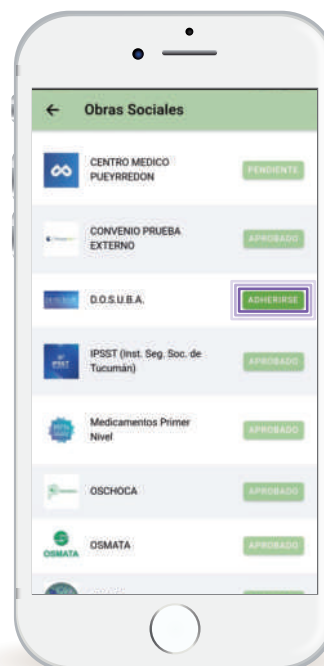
← Obras Sociales

CENTRO MEDICO PUEYRREDON
PENDIENTE

CONVENIO PRUEBA EXTERNO
APROBADO

D.O.S.U.B.A.
ADHERIRSE

IPSST (Inst. Seg. Soc. de Tucumán)
APROBADO

Medicamentos Primer Nivel
APROBADO

OSCHOCA
APROBADO

OSMATA
OSMATA
APROBADO